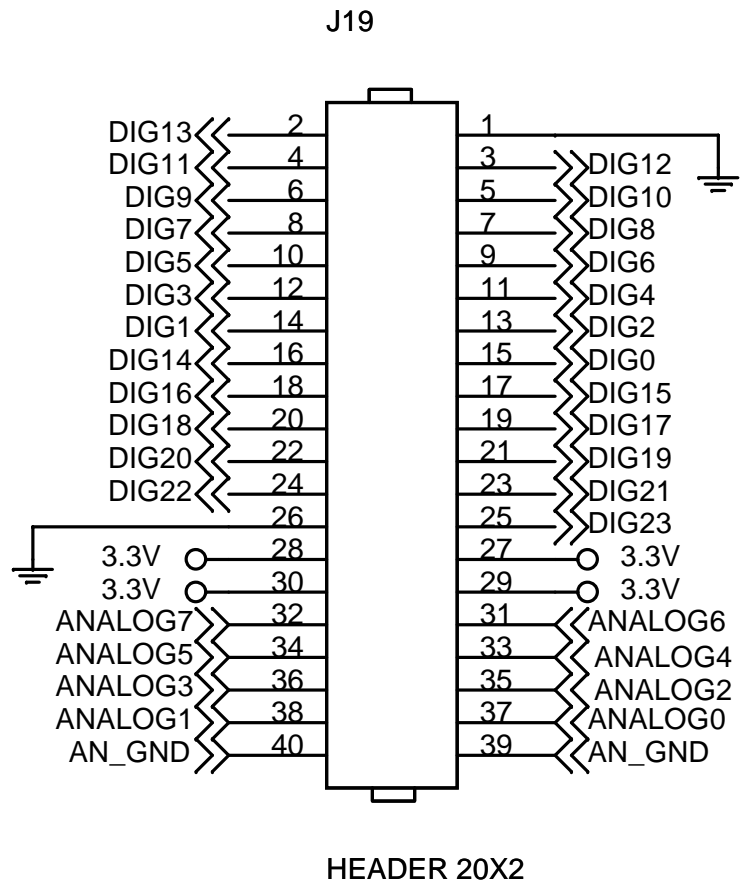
J19

DIG13 2
DIG11 4
DIG9 6
DIG7 8
DIG5 10
DIG3 12
DIG1 14
DIG14 16
DIG16 18
DIG18 20
DIG20 22
DIG22 24
26
3.3V 28
3.3V 30
ANALOG7 32
ANALOG5 34
ANALOG3 36
ANALOG1 38
AN_GND 40

1
3 DIG12
5 DIG10
7 DIG8
9 DIG6
11 DIG4
13 DIG2
15 DIG0
17 DIG15
19 DIG17
21 DIG19
23 DIG21
25 DIG23
27 3.3V
29 3.3V
31 ANALOG6
33 ANALOG4
35 ANALOG2
37 ANALOG0
39 AN_GND

HEADER 20X2